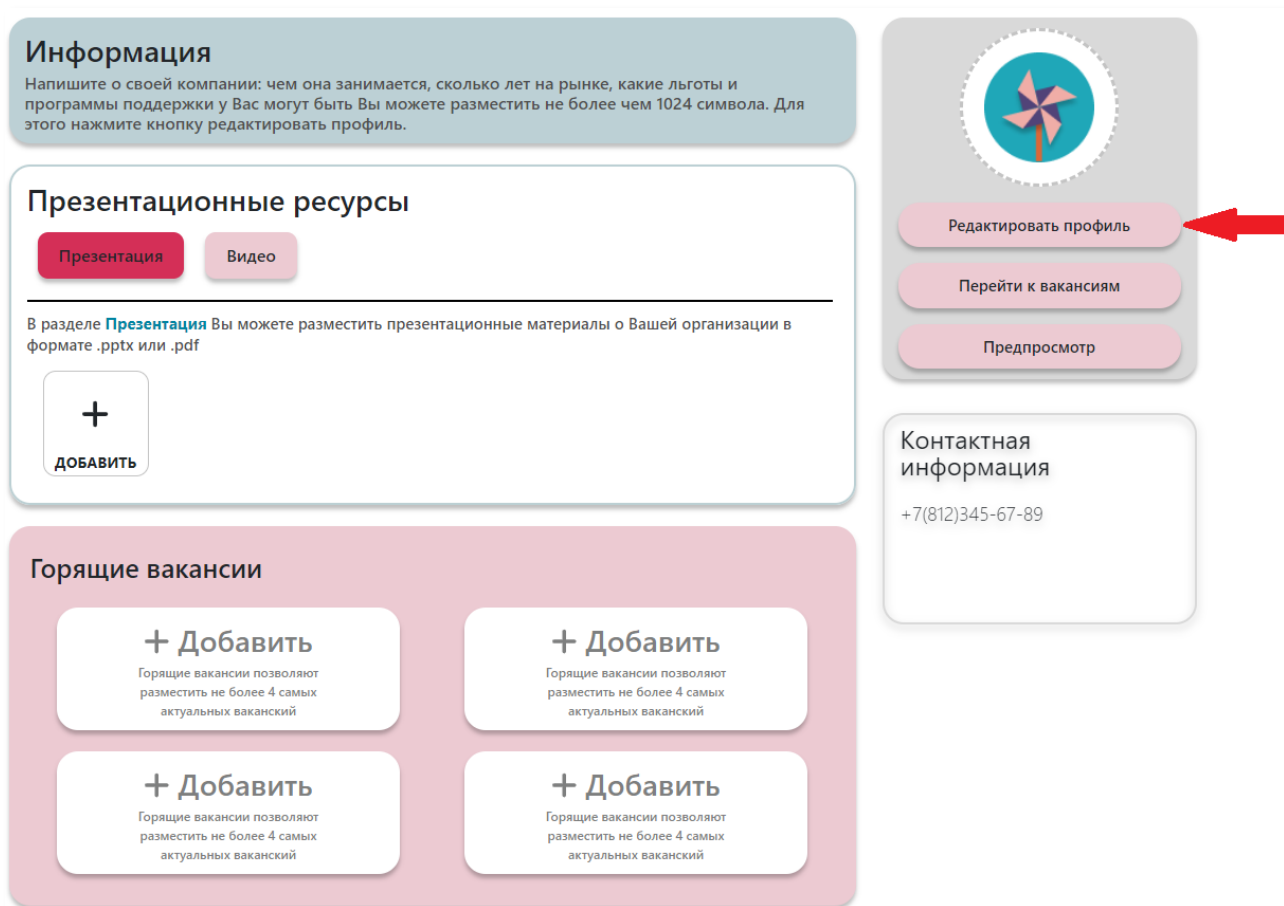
Информация
Напишите о своей компании: чем она занимается, сколько лет на рынке, какие льготы и программы поддержки у Вас могут быть Вы можете разместить не более чем 1024 символа. Для этого нажмите кнопку редактировать профиль.

Презентационные ресурсы
Презентация
Видео

В разделе Презентация Вы можете разместить презентационные материалы о Вашей организации в формате .pptx или .pdf

+
ДОБАВИТЬ

Горящие вакансии

+ Добавить
Горящие вакансии позволяют разместить не более 4 самых актуальных ванкансий

+ Добавить
Горящие вакансии позволяют разместить не более 4 самых актуальных ванкансий

+ Добавить
Горящие вакансии позволяют разместить не более 4 самых актуальных ванкансий

+ Добавить
Горящие вакансии позволяют разместить не более 4 самых актуальных ванкансий

Редактировать профиль
Перейти к вакансиям
Предпросмотр

Контактная информация
+7(812)345-67-89